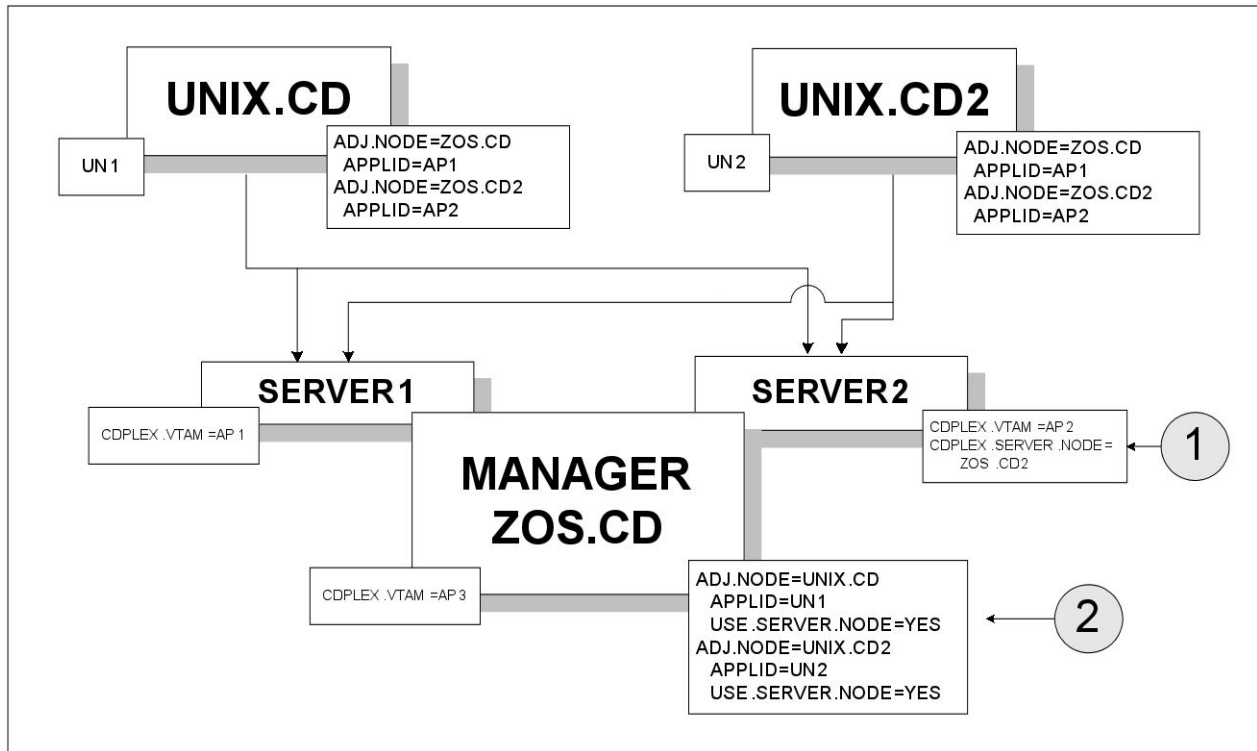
UNIX.CD

UN 1

ADJ.NODE=ZOS.CD
APPLID=AP1
ADJ.NODE=ZOS.CD2
APPLID=AP2

UNIX.CD2

UN 2

ADJ.NODE=ZOS.CD
APPLID=AP1
ADJ.NODE=ZOS.CD2
APPLID=AP2

SERVER1

CDPLEX .VTAM =AP 1

SERVER2

CDPLEX .VTAM =AP 2
CDPLEX .SERVER .NODE = ZOS .CD2

1

MANAGER
ZOS.CD

CDPLEX .VTAM =AP 3

ADJ.NODE=UNIX.CD
APPLID=UN1
USE.SERVER.NODE=YES
ADJ.NODE=UNIX.CD2
APPLID=UN2
USE.SERVER.NODE=YES

2